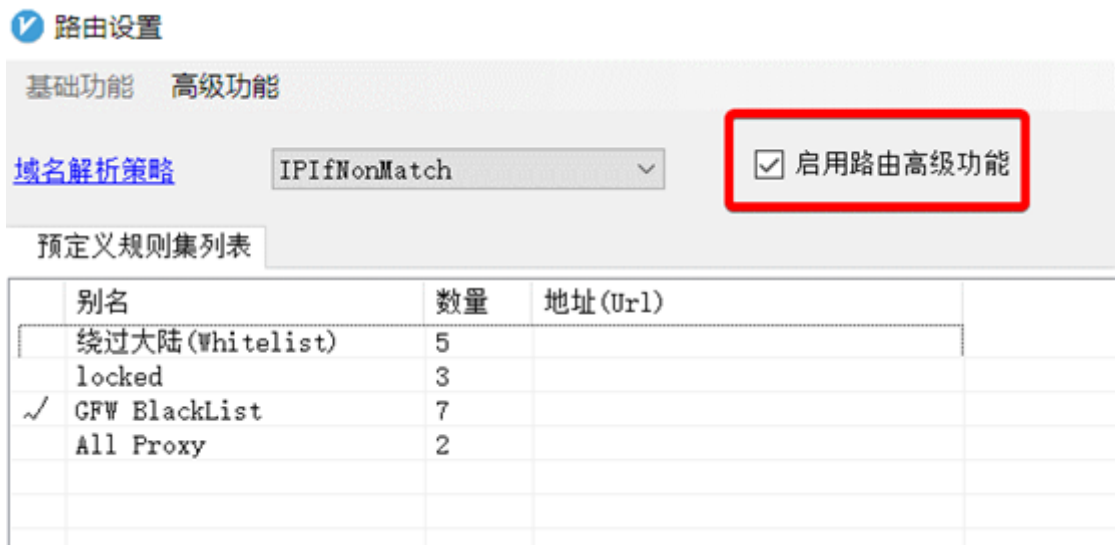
路由设置

基础功能 高级功能

域名解析策略 IPIfNonMatch

启用路由高级功能

预定义规则集列表

| | 别名 | 数量 | 地址(Url) |
|---|---|---|---|
| | 绕过大陆(Whitelist) | 5 | |
| | locked | 3 | |
| ✓ | GFW BlackList | 7 | |
| | All Proxy | 2 | |